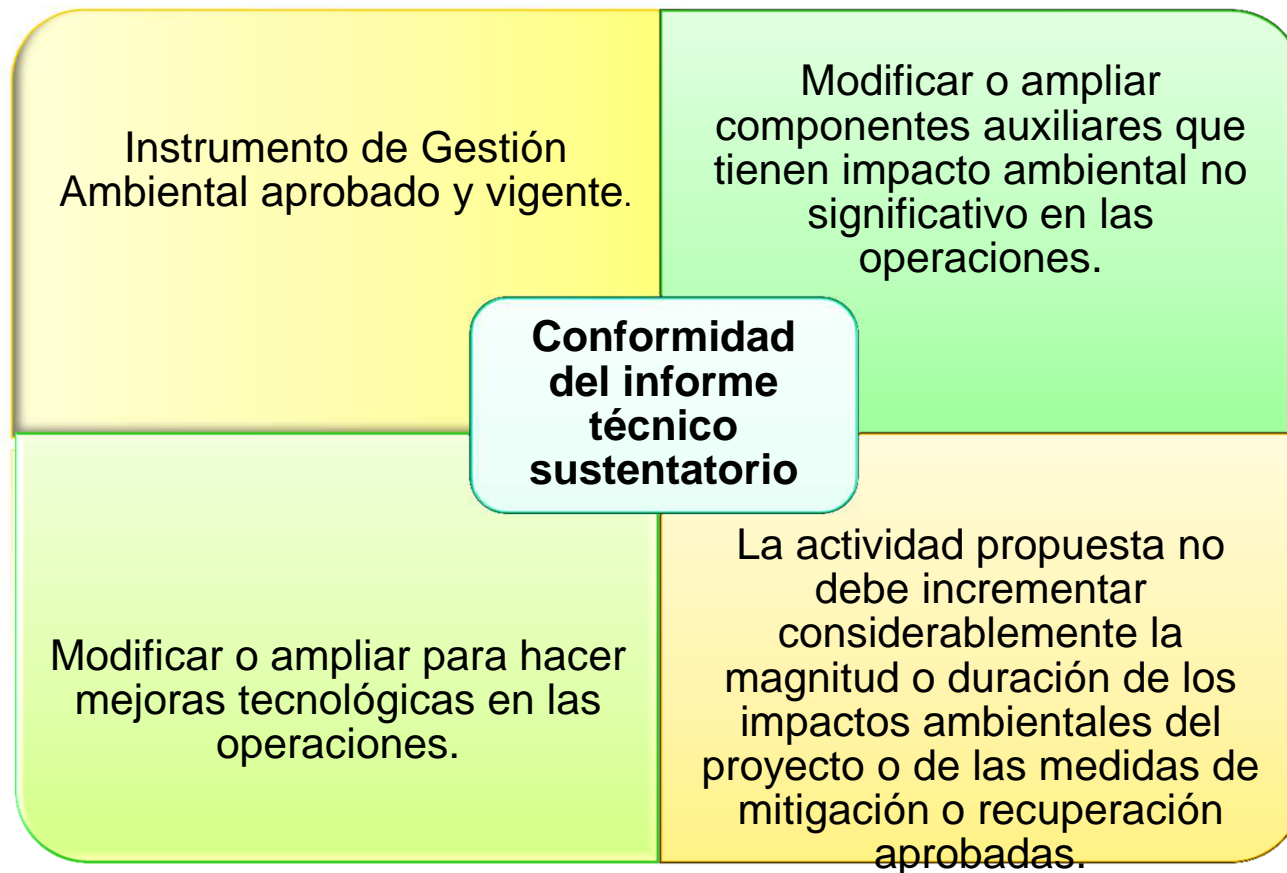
Instrumento de Gestión Ambiental aprobado y vigente.

Modificar o ampliar componentes auxiliares que tienen impacto ambiental no significativo en las operaciones.

Conformidad del informe técnico sustentatorio

Modificar o ampliar para hacer mejoras tecnológicas en las operaciones.

La actividad propuesta no debe incrementar considerablemente la magnitud o duración de los impactos ambientales del proyecto o de las medidas de mitigación o recuperación aprobadas.